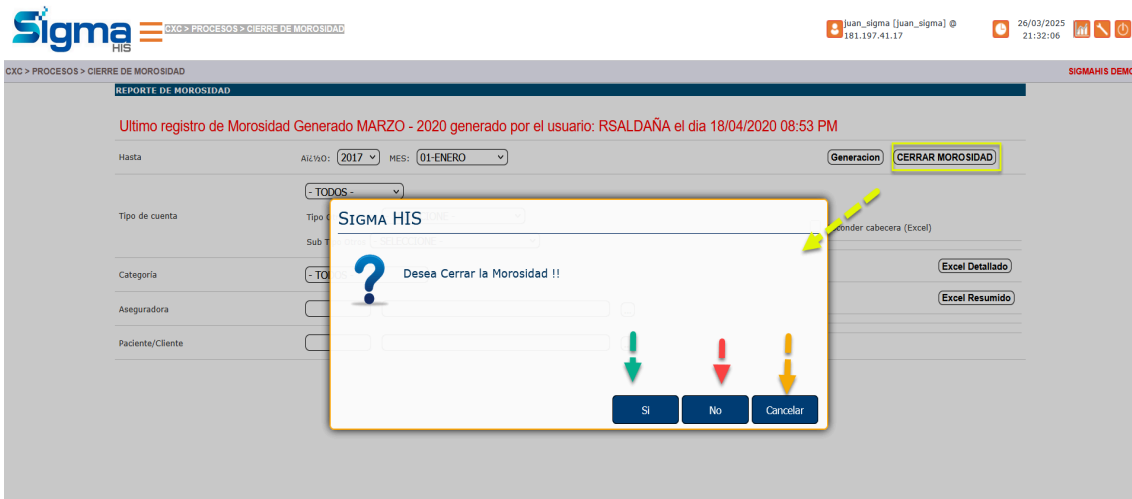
Sigma HIS

CXC > PROCESOS > CIERRE DE MOROSIDAD

juan_sigma [juan_sigma] @ 181.197.41.17

26/03/2025 21:32:06

CXC > PROCESOS > CIERRE DE MOROSIDAD

SIGMAHIS DEMO

REPORTE DE MOROSIDAD

Ultimo registro de Morosidad Generado MARZO - 2020 generado por el usuario: RSALDAÑA el dia 18/04/2020 08:53 PM

Hasta

AÃ±O: 2017 MES: 01-ENERO

Generacion

CERRAR MOROSIDAD

Tipo de cuenta

- TODOS -

Tipo C

Sub T

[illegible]conder cabecera (Excel)

Categoría

- TO

Excel Detallado

Aseguradora

Excel Resumido

Paciente/Cliente

Sigma HIS

Desea Cerrar la Morosidad !!

Si

No

Cancelar